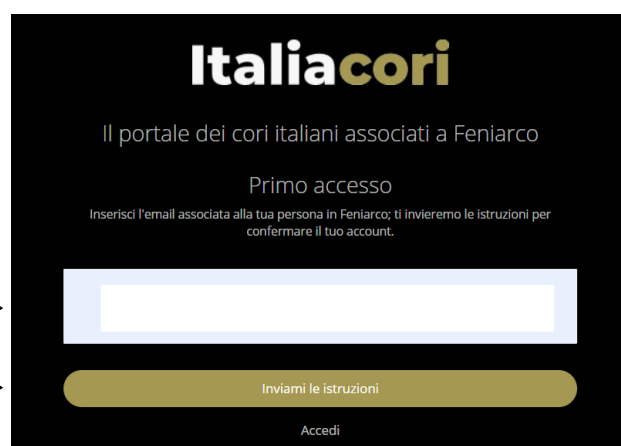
Italiacori

Il portale dei cori italiani associati a Feniarco

Primo accesso

Inserisci l'email associata alla tua persona in Feniarco; ti invieremo le istruzioni per confermare il tuo account.

Inviami le istruzioni

Accedi